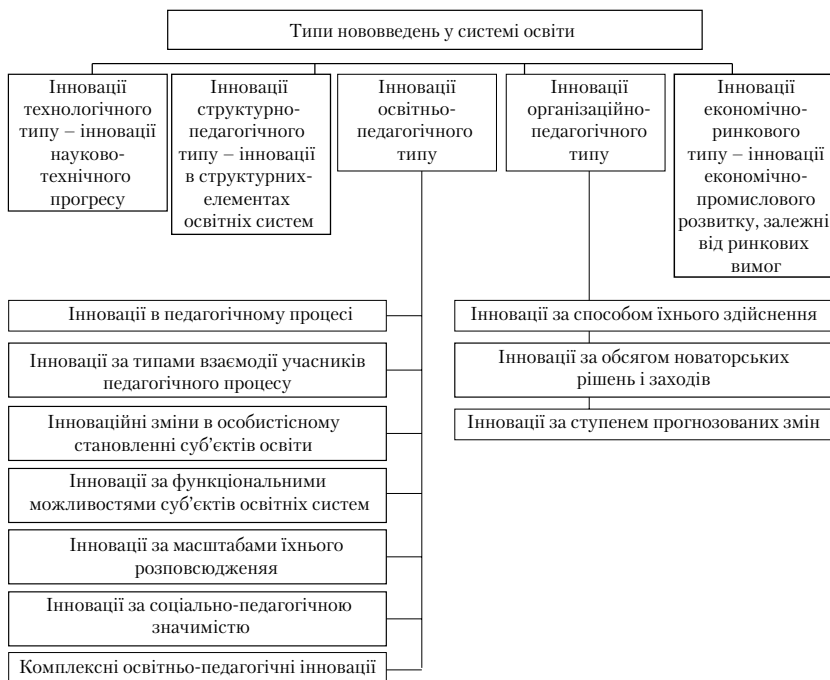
Типи нововведень у системі освіти

Інновації технологічного типу – інновації науково-технічного прогресу

Інновації структурно-педагогічного типу – інновації в структурних-елементах освітніх систем

Інновації освітньо-педагогічного типу

Інновації організаційно-педагогічного типу

Інновації економічно-ринкового типу – інновації економічно-промислового розвитку, залежні від ринкових вимог

Інновації в педагогічному процесі

Інновації за типами взаємодії учасників педагогічного процесу

Інноваційні зміни в особистісному становленні суб'єктів освіти

Інновації за функціональними можливостями суб'єктів освітніх систем

Інновації за масштабами їхнього розповсюдженяя

Інновації за соціально-педагогічною значимістю

Комплексні освітньо-педагогічні інновації

Інновації за способом їхнього здійснення

Інновації за обсягом новаторських рішень і заходів

Інновації за ступенем прогнозованих змін